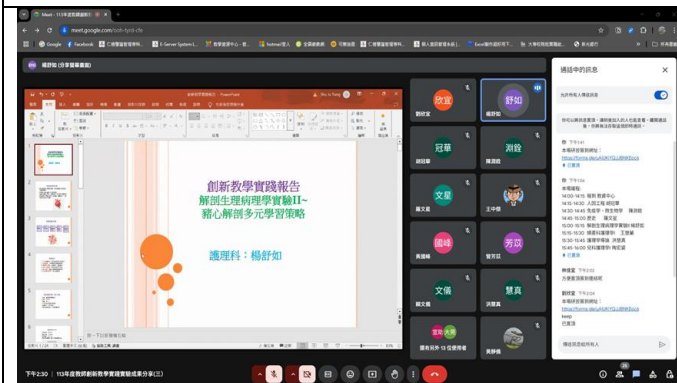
Meet - 113年度教師創新教學...

meet.google.com/

Google Facebook E-Server System hotmail

楊舒如 (分享簡報畫面)

創新教學實踐報告
解剖生理病理學實驗II~
豬心解剖多元學習策略

護理科：楊舒如

欣宜
舒如
冠華
淑姿
文星
國峰
芳以
文儀
慧真

通話中的訊息

允許所有人傳送訊息

下午1:41
本場研習簽到網址：
https://forms.gle/

下午1:54
本場議程：
14:00-14:15 報到 教資中心
14:15-14:30 人因工程 胡冠華
14:30-14:45 生成第一個生成學 陳淑姿
14:45-15:00 歷史... 羅文星
15:00-15:15 解剖生理病理學實驗II 楊舒如
15:15-15:30 ... 王國峰
15:30-15:45 護理學專題 洪慧真
15:45-16:00 ... 陳芳以

下午2:02

下午2:04
本場研習簽到網址：
https://forms.gle/

傳送訊息給所有人

下午 2:30 | 113年度教師創新教學實踐成果分享(三)